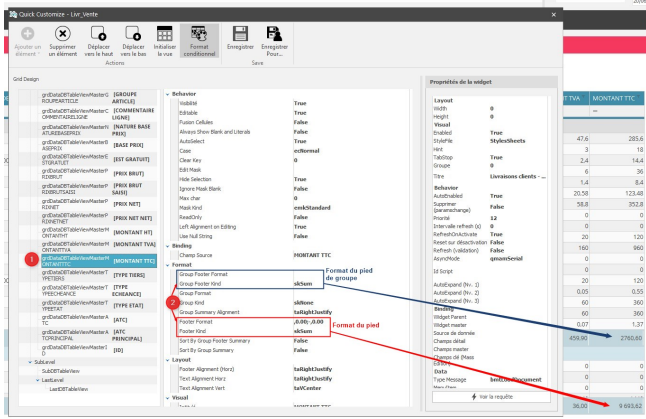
Quick Customize - Livr_Vente

Ajouter un élément
Supprimer un élément
Déplacer vers le haut
Déplacer vers le bas
Initialiser la vue
Format conditionnel
Enregistrer
Enregistrer Pour...
Actions
Save

Grid Design

| | |
|---|---|
| grdDataDBTableViewMasterGROUPEARTICLE | [GROUPE ARTICLE] |
| grdDataDBTableViewMasterCOMMENTAIRELIGNE | [COMMENTAIRE LIGNE] |
| grdDataDBTableViewMasterNATUREBASEPRIX | [NATURE BASE PRIX] |
| grdDataDBTableViewMasterBASEPRIX | [BASE PRIX] |
| grdDataDBTableViewMasterESTGRATUIT | [EST GRATUIT] |
| grdDataDBTableViewMasterPRIXBRUT | [PRIX BRUT] |
| grdDataDBTableViewMasterPRIXBRUTSAISI | [PRIX BRUT SAISI] |
| grdDataDBTableViewMasterPRIXNET | [PRIX NET] |
| grdDataDBTableViewMasterPRIXNETNET | [PRIX NET NET] |
| grdDataDBTableViewMasterMONTANTHT | [MONTANT HT] |
| grdDataDBTableViewMasterMONTANTTVA | [MONTANT TVA] |
| grdDataDBTableViewMasterMONTANTTTC | [MONTANT TTC] |
| grdDataDBTableViewMasterTYPETIERS | [TYPE TIERS] |
| grdDataDBTableViewMasterTYPEECHEANCE | [TYPE ECHEANCE] |
| grdDataDBTableViewMasterTYPEETAT | [TYPE ETAT] |
| grdDataDBTableViewMasterATC | [ATC] |
| grdDataDBTableViewMasterATCPRINCIPAL | [ATC PRINCIPAL] |
| grdDataDBTableViewMasterID | [ID] |

SubLevel
SubDBTableView
LastLevel
LastDBTableView

| | |
|---|---|
| Behavior | |
| Visibilité | True |
| Editable | True |
| Fusion Cellules | False |
| Always Show Blank and Literals | False |
| AutoSelect | True |
| Case | ecNormal |
| Clear Key | 0 |
| Edit Mask | |
| Hide Selection | True |
| Ignore Mask Blank | False |
| Max char | 0 |
| Mask Kind | emkStandard |
| ReadOnly | False |
| Left Alignment on Editing | True |
| Use Null String | False |
| Binding | |
| Champ Source | MONTANT TTC |
| Format | |
| Group Footer Format | |
| Group Footer Kind | skSum |
| Group Format | |
| Group Kind | skNone |
| Group Summary Alignment | taRightJustify |
| Footer Format | ,0.00;-,0.00 |
| Footer Kind | skSum |
| Sort By Group Footer Summary | False |
| Sort By Group Summary | False |
| Layout | |
| Footer Alignment (Horz) | taRightJustify |
| Text Alignment Horz | taRightJustify |
| Text Alignment Vert | taVCenter |
| Visual | |

Format du pied de groupe
Format du pied

Propriétés de la widget

| | |
|---|---|
| Layout | |
| Width | 0 |
| Height | 0 |
| Visual | |
| Enabled | True |
| StyleFile | StylesSheets |
| Hint | |
| TabStop | True |
| Groupe | 0 |
| Titre | Livraisons clients - ... |
| Behavior | |
| AutoEnabled | True |
| Supprimer (paramechange) | False |
| Priorité | 12 |
| Intervalle refresh (s) | 0 |
| RefreshOnActivate | True |
| Reset sur désactivation | False |
| Refresh (validation) | False |
| AsyncMode | qmamSerial |
| Id Script | |
| AutoExpand (Niv. 1) | |
| AutoExpand (Niv. 2) | |
| AutoExpand (Niv. 3) | |
| Binding | |
| Widget Parent | |
| Widget master | |
| Source de donnée | |
| Champs détail | |
| Champs master | |
| Champs clé (Mass | |
| Data | |
| Type Message | bmMasterDocument |

Voir la requête

T TVA | MONTANT TTC
47,6 | 285,6
3 | 18
2,4 | 14,4
6 | 36
1,4 | 8,4
20,58 | 123,48
58,8 | 352,8
0 | 0
20 | 120
160 | 960
0 | 0
20 | 120
0,05 | 0,55
60 | 360
60 | 360
0,07 | 1,37
459,90 | 2760,60
0 | 0
0 | 0
0 | 0
36,00 | 9 693,62